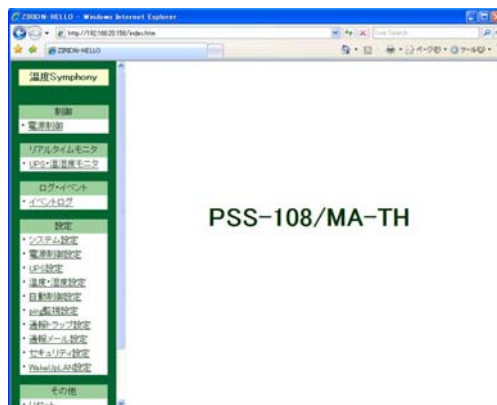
ZIRION-HELLO - Windows Internet Explorer
http://192.168.20.150/index.htm
Live Search
ZIRION-HELLO
ページ(P) ツール(O)

温度Symphony

制御
・電源制御

リアルタイムモニタ
・UPS・温湿度モニタ

ログ・イベント
・イベントログ

設定
・システム設定
・電源制御設定
・UPS設定
・温度・湿度設定
・自動制御設定
・ping監視設定
・通報・トラップ設定
・通報メール設定
・セキュリティ設定
・WakeUpLAN設定

その他
・リセット

PSS-108/MA-TH